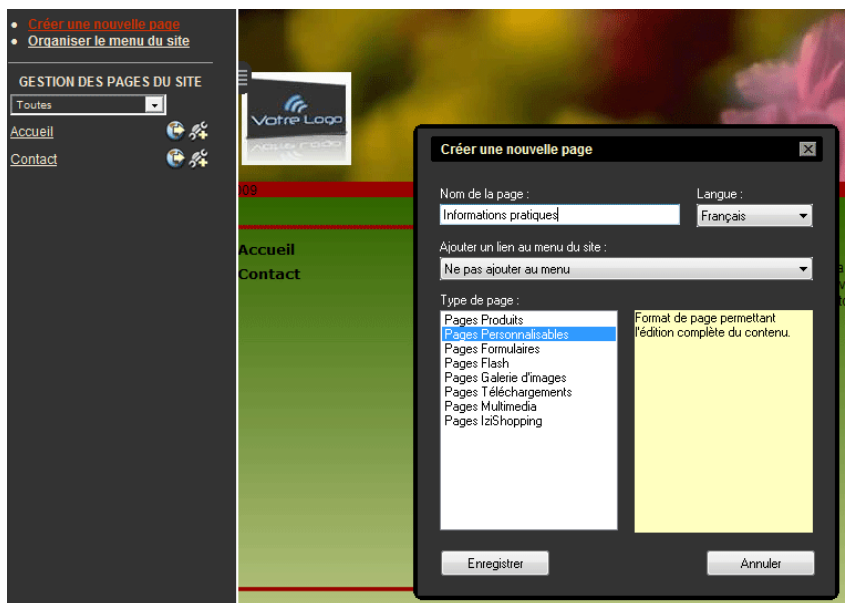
• Créer une nouvelle page
• Organiser le menu du site

GESTION DES PAGES DU SITE

Toutes

Accueil

Contact

Votre Logo

009

Accueil

Contact

Créer une nouvelle page

Nom de la page :

Informations pratiques

Langue :

Français

Ajouter un lien au menu du site :

Ne pas ajouter au menu

Type de page :

Pages Produits
Pages Personnalisables
Pages Formulaires
Pages Flash
Pages Galerie d'images
Pages Téléchargements
Pages Multimedia
Pages IziShopping

Format de page permettant l'édition complète du contenu.

Enregistrer

Annuler